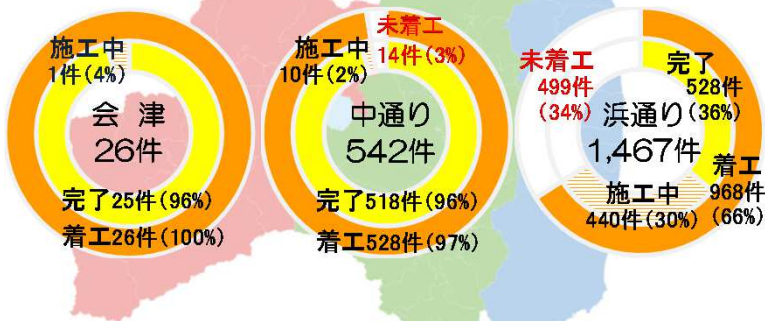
施工中
1件（4%）

会津
26件

完了25件（96%）
着工26件（100%）

施工中
10件（2%）

未着工
14件（3%）

中通り
542件

完了518件（96%）
着工528件（97%）

未着工
499件
（34%）

完了
528件
（36%）

浜通り
1,467件

着工
968件
（66%）

施工中
440件（30%）